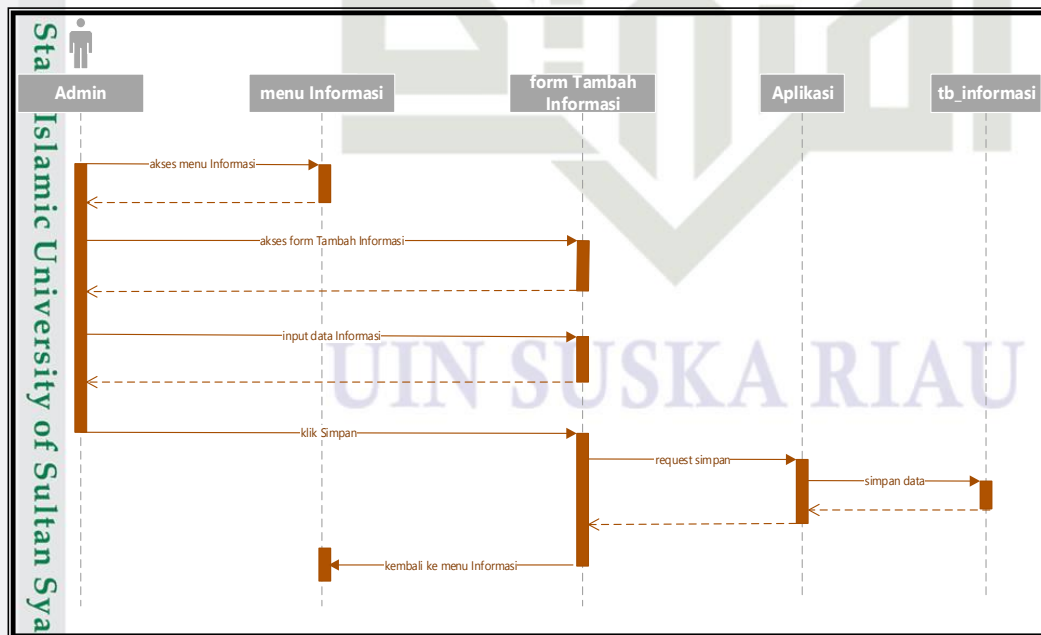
State Islamic University of Sultan Sya

Admin

menu Informasi

form Tambah Informasi

Aplikasi

tb_informasi

akses menu Informasi

akses form Tambah Informasi

input data Informasi

klik Simpan

request simpan

simpan data

kembali ke menu Informasi

UIN SUSKA RIAU